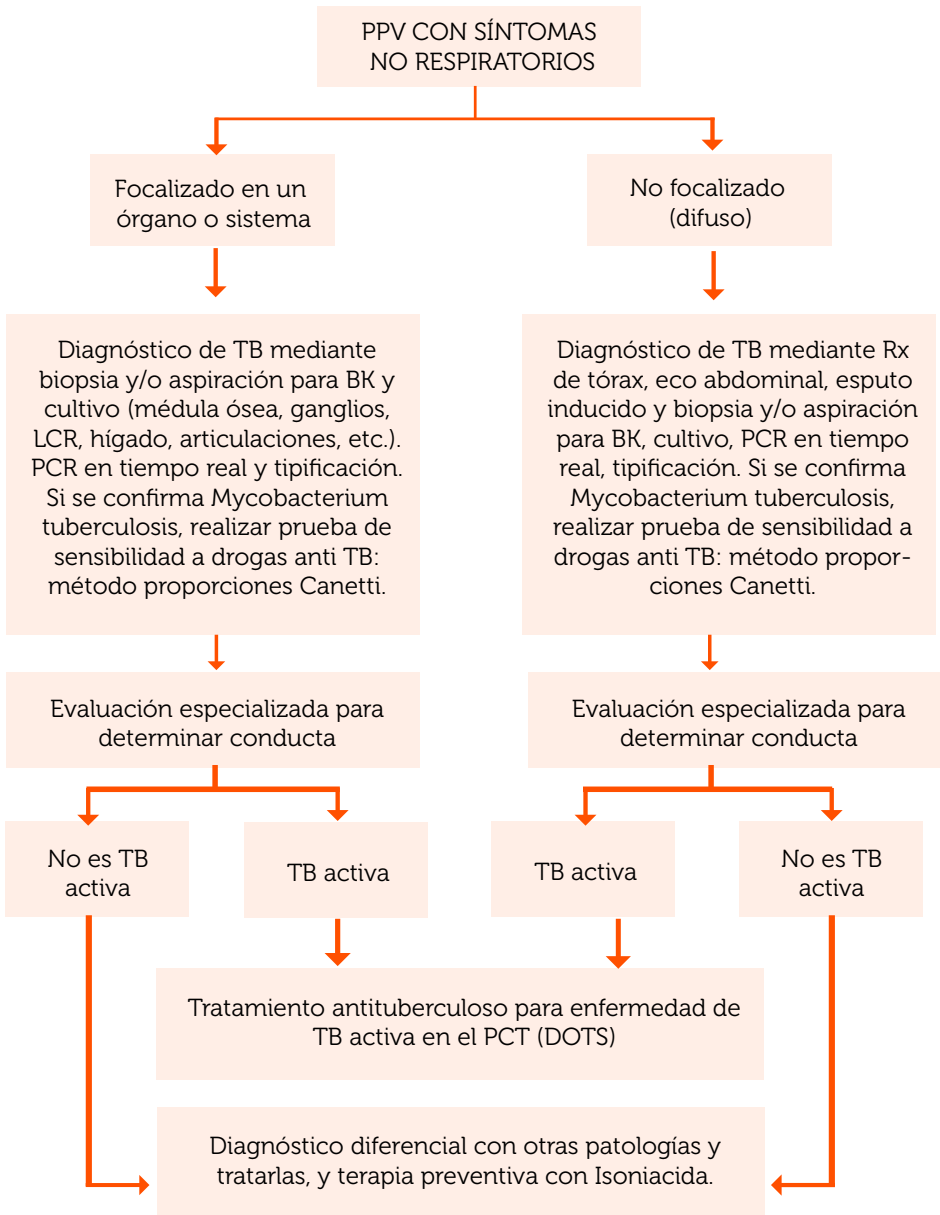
PPV CON SÍNTOMAS NO RESPIRATORIOS

Focalizado en un órgano o sistema

No focalizado (difuso)

Diagnóstico de TB mediante biopsia y/o aspiración para BK y cultivo (médula ósea, ganglios, LCR, hígado, articulaciones, etc.). PCR en tiempo real y tipificación. Si se confirma Mycobacterium tuberculosis, realizar prueba de sensibilidad a drogas anti TB: método proporciones Canetti.

Diagnóstico de TB mediante Rx de tórax, eco abdominal, esputo inducido y biopsia y/o aspiración para BK, cultivo, PCR en tiempo real, tipificación. Si se confirma Mycobacterium tuberculosis, realizar prueba de sensibilidad a drogas anti TB: método proporciones Canetti.

Evaluación especializada para determinar conducta

Evaluación especializada para determinar conducta

No es TB activa

TB activa

TB activa

No es TB activa

Tratamiento antituberculoso para enfermedad de TB activa en el PCT (DOTS)

Diagnóstico diferencial con otras patologías y tratarlas, y terapia preventiva con Isoniacida.